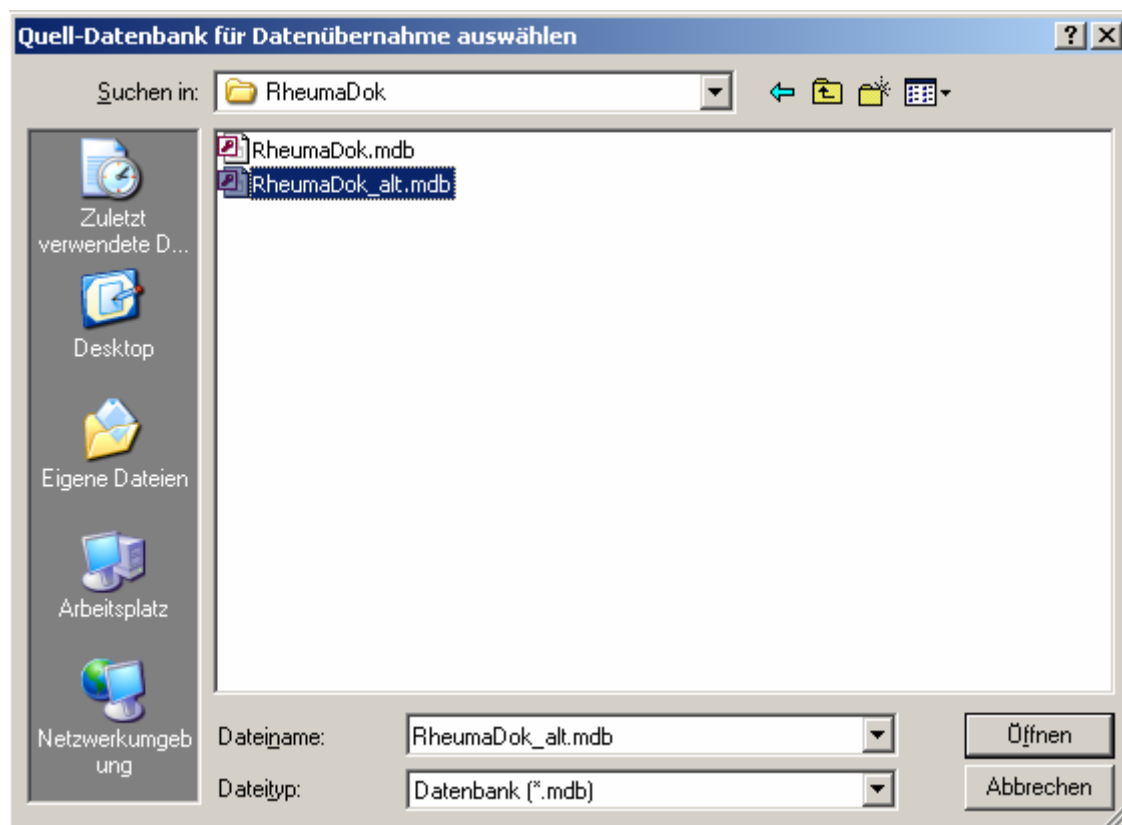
Quell-Datenbank für Datenübernahme auswählen

?

Suchen in: RheumaDok

Zuletzt verwendete D...

Desktop

Eigene Dateien

Arbeitsplatz

Netzwerkumgebung

RheumaDok.mdb

RheumaDok_alt.mdb

Dateiname: RheumaDok_alt.mdb

Dateityp: Datenbank (*.mdb)

Öffnen

Abbrechen